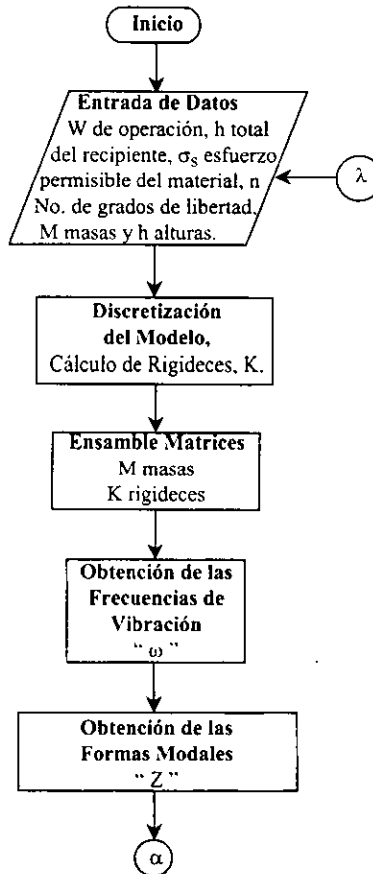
Inicio

Entrada de Datos
W de operación, h total del recipiente, $\sigma_S$ esfuerzo permisible del material, n No. de grados de libertad, M masas y h alturas.

$\lambda$

Discretización del Modelo,
Cálculo de Rigideces, K.

Ensamble Matrices
M masas
K rigideces

Obtención de las Frecuencias de Vibración
" $\omega$ "

Obtención de las Formas Modales
" Z "

$\alpha$